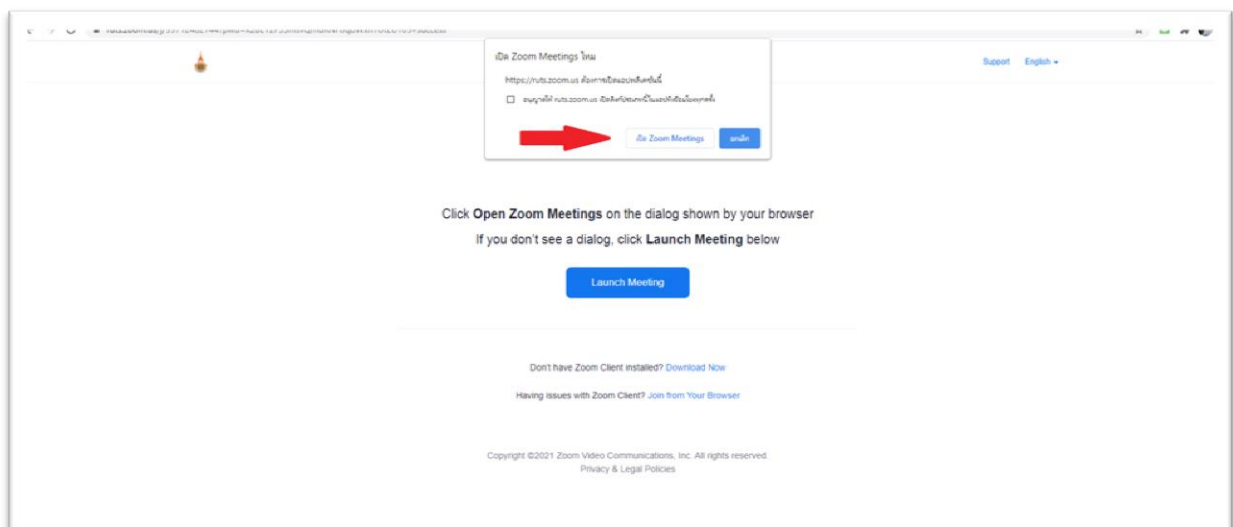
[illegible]

เปิด Zoom Meetings ไหม

https://ruts.zoom.us ต้องการเปิดแอปพลิเคชันนี้

อนุญาตให้ ruts.zoom.us เปิดลิงก์ประเภทนี้ในแอปที่เชื่อมโยงทุกครั้ง

เปิด Zoom Meetings

ยกเลิก

Support English

Click **Open Zoom Meetings** on the dialog shown by your browser

If you don't see a dialog, click **Launch Meeting** below

Launch Meeting

Don't have Zoom Client installed? Download Now

Having issues with Zoom Client? Join from Your Browser

Copyright ©2021 Zoom Video Communications, Inc. All rights reserved.
Privacy & Legal Policies